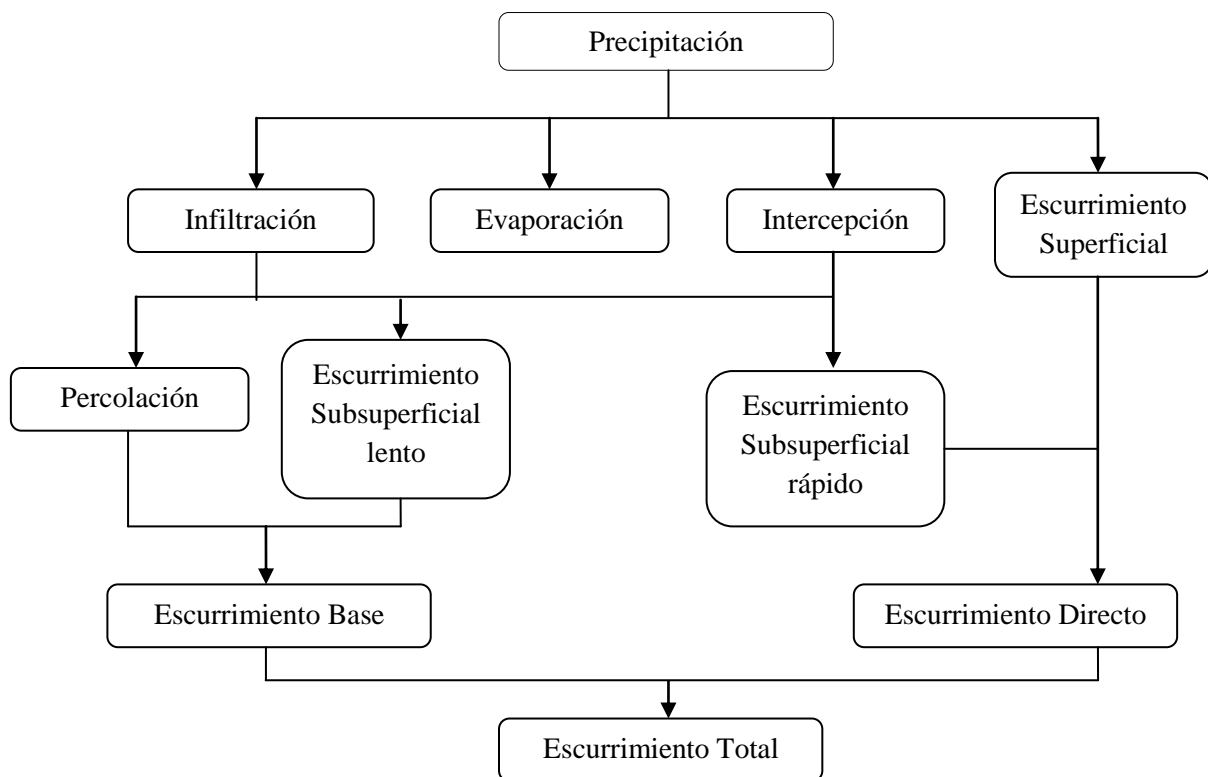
Precipitación

Infiltración

Evaporación

Intercepción

Escurrimiento Superficial

Percolación

Escurrimiento Subsuperficial lento

Escurrimiento Subsuperficial rápido

Escurrimiento Base

Escurrimiento Directo

Escurrimiento Total